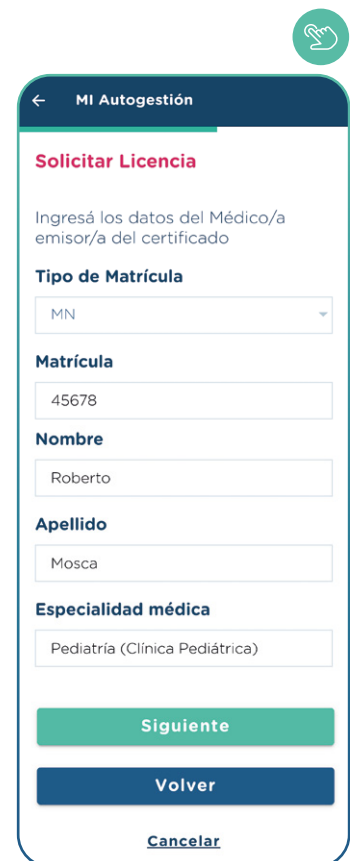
MI Autogestión

Solicitar Licencia

Ingresá los datos del Médico/a emisor/a del certificado

Tipo de Matrícula

MN

Matrícula

45678

Nombre

Roberto

Apellido

Mosca

Especialidad médica

Pediatría (Clínica Pediátrica)

Siguiente

Volver

Cancelar